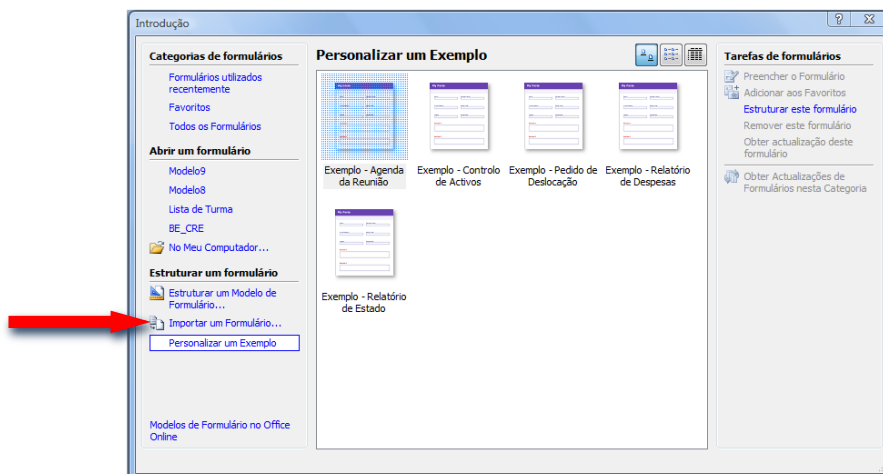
Introdução

Categorias de formulários
Formulários utilizados recentemente
Favoritos
Todos os Formulários

Abrir um formulário
Modelo9
Modelo8
Lista de Turma
BE_CRE
No Meu Computador...

Estruturar um formulário
Estruturar um Modelo de Formulário...
Importar um Formulário...
Personalizar um Exemplo

Modelos de Formulário no Office Online

Personalizar um Exemplo

Exemplo - Agenda da Reunião
Exemplo - Controlo de Activos
Exemplo - Pedido de Deslocação
Exemplo - Relatório de Despesas
Exemplo - Relatório de Estado

Tarefas de formulários
Preencher o Formulário
Adicionar aos Favoritos
Estruturar este formulário
Remover este formulário
Obter actualização deste formulário
Obter Actualizações de Formulários nesta Categoria